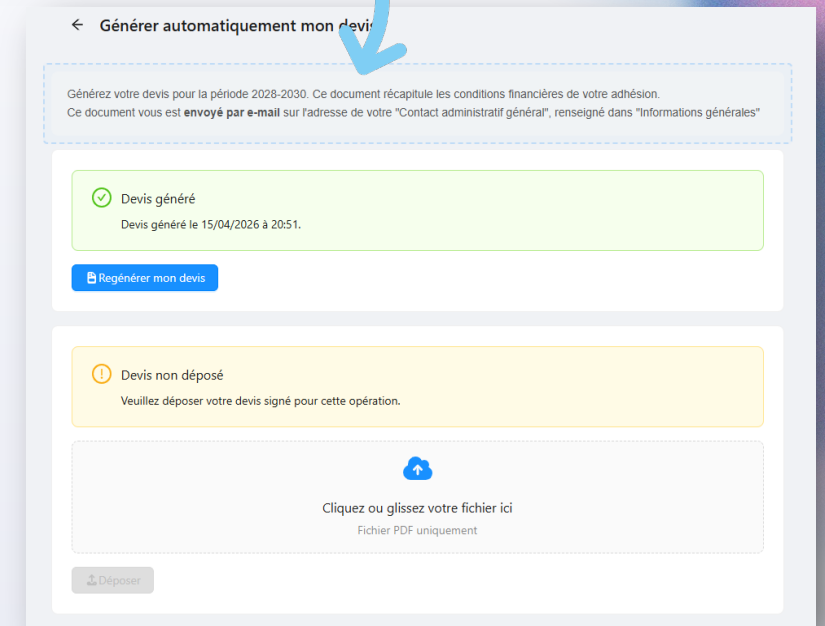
← Générer automatiquement mon devis

Générez votre devis pour la période 2028-2030. Ce document récapitule les conditions financières de votre adhésion.
Ce document vous est **envoyé par e-mail** sur l'adresse de votre "Contact administratif général", renseigné dans "Informations générales"

Devis généré

Devis généré le 15/04/2026 à 20:51.

Regénérer mon devis

Devis non déposé

Veuillez déposer votre devis signé pour cette opération.

Cliquez ou glissez votre fichier ici

Fichier PDF uniquement

Déposer